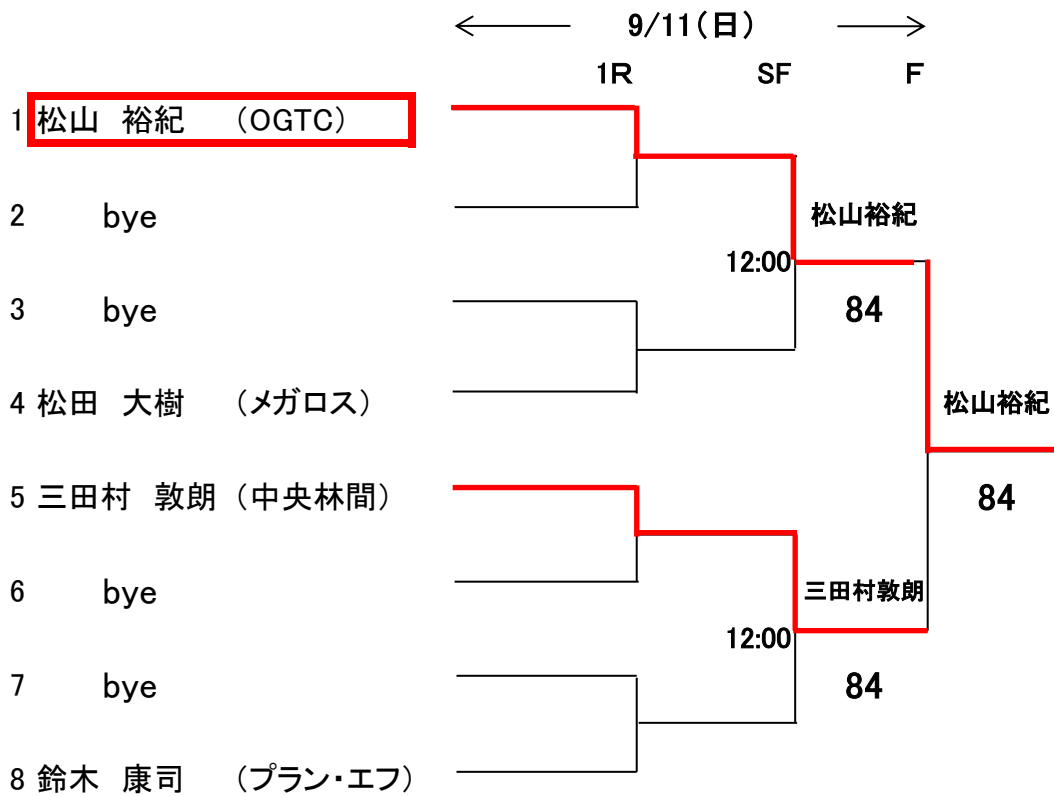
9/11(日)

1R SF F

1 松山 裕紀 (OGTC)

2 bye

3 bye

4 松田 大樹 (メガロス)

5 三田村 敦朗 (中央林間)

6 bye

7 bye

8 鈴木 康司 (プラン・エフ)

松山裕紀

12:00

84

三田村敦朗

12:00

84

松山裕紀

84